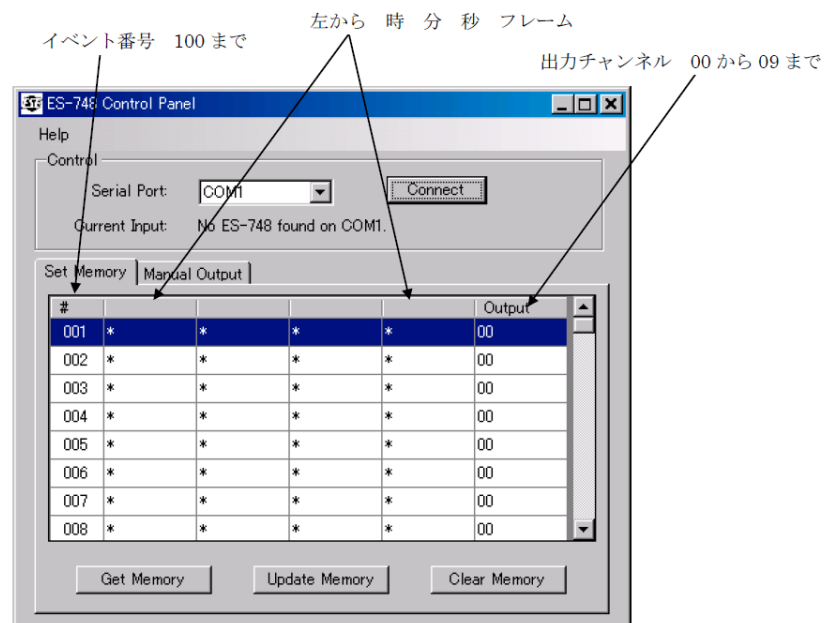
左から　時　分　秒　フレーム

イベント番号　100 まで

出力チャンネル　00 から 09 まで

ES-748 Control Panel

Help

Control

Serial Port: COM1

Connect

Current Input: No ES-748 found on COM1.

Set Memory | Manual Output

| # | | | | | Output |
|---|---|---|---|---|---|
| 001 | * | * | * | * | 00 |
| 002 | * | * | * | * | 00 |
| 003 | * | * | * | * | 00 |
| 004 | * | * | * | * | 00 |
| 005 | * | * | * | * | 00 |
| 006 | * | * | * | * | 00 |
| 007 | * | * | * | * | 00 |
| 008 | * | * | * | * | 00 |

Get Memory　Update Memory　Clear Memory